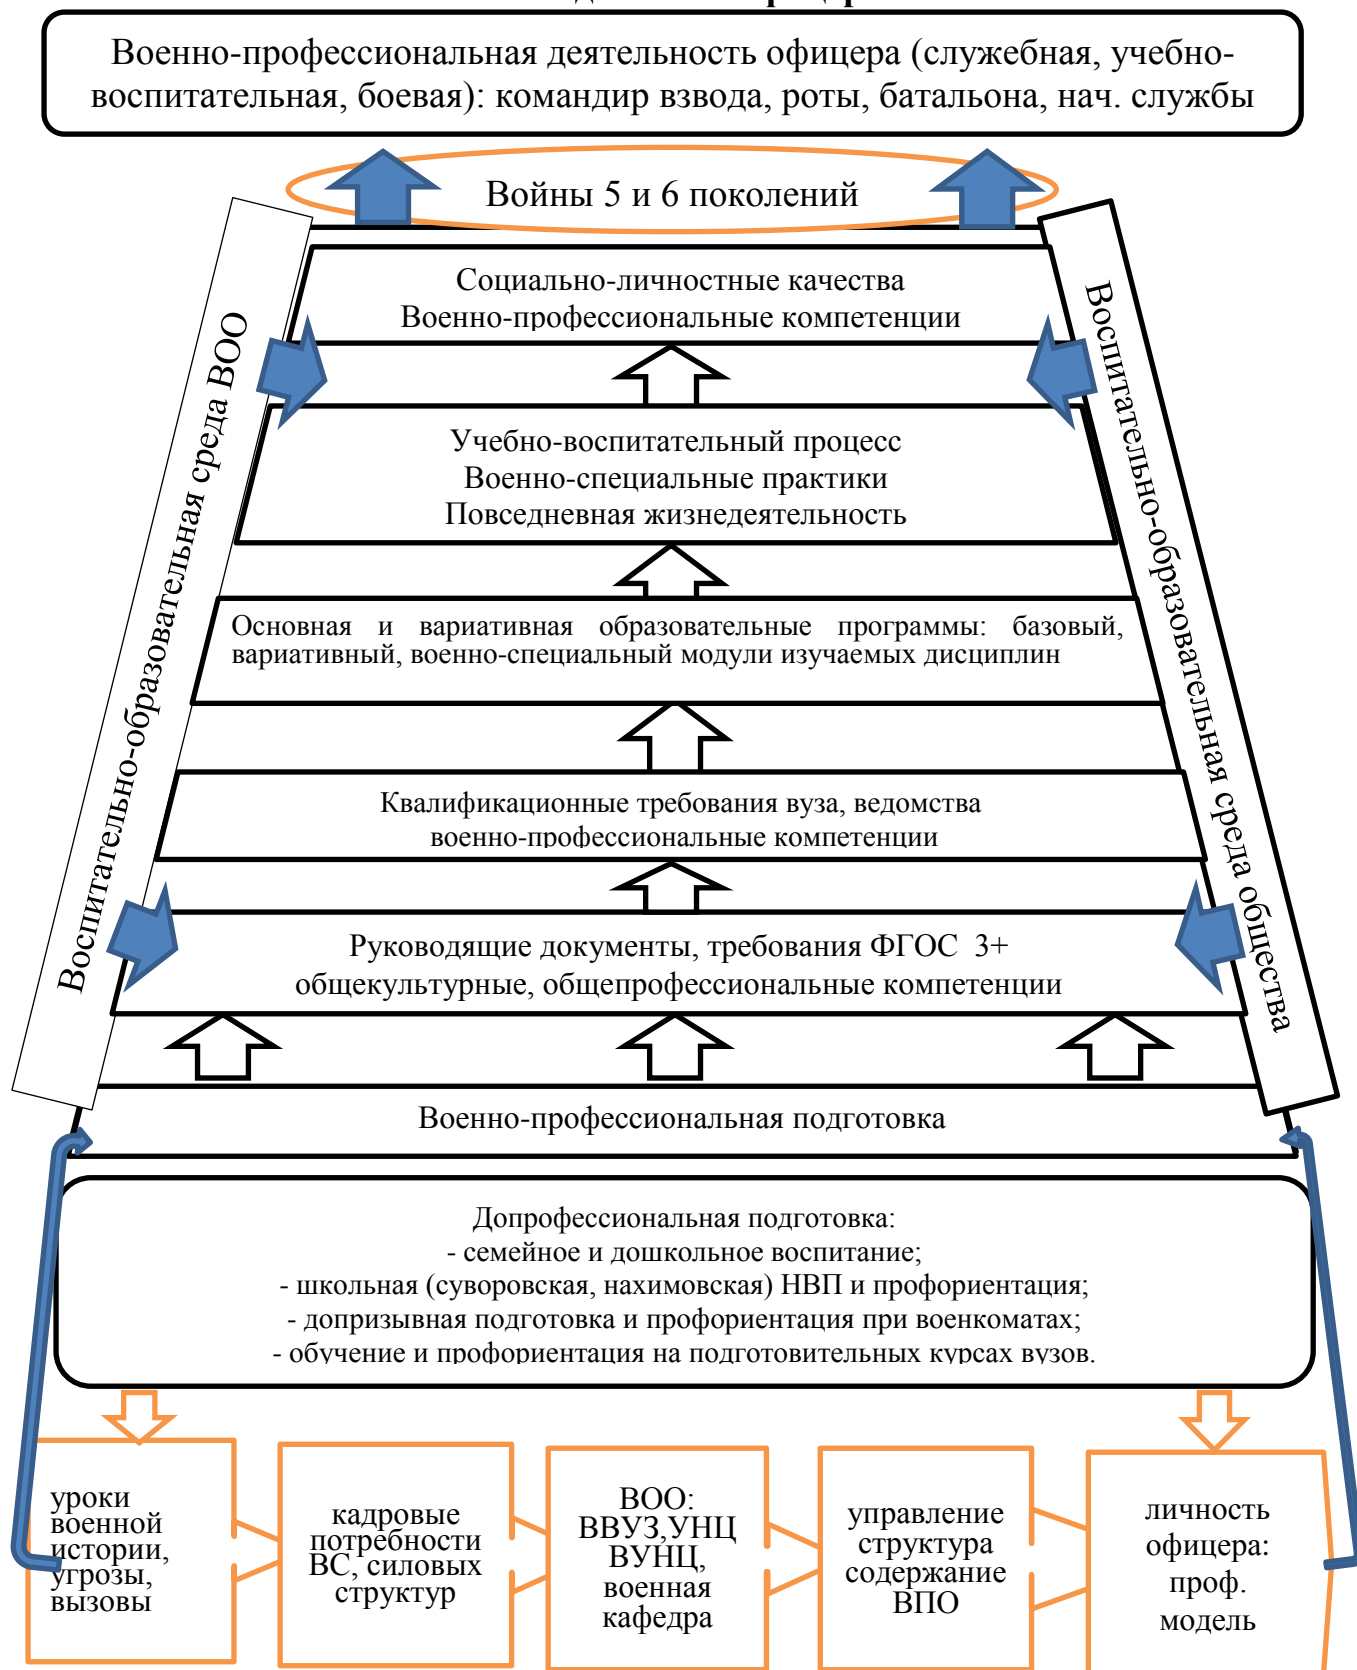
Военно-профессиональная деятельность офицера (служебная, учебно-воспитательная, боевая): командир взвода, роты, батальона, нач. службы

Войны 5 и 6 поколений

Воспитательно-образовательная среда ВОО

Воспитательно-образовательная среда общества

Социально-личностные качества
Военно-профессиональные компетенции

Учебно-воспитательный процесс
Военно-специальные практики
Повседневная жизнедеятельность

Основная и вариативная образовательные программы: базовый, вариативный, военно-специальный модули изучаемых дисциплин

Квалификационные требования вуза, ведомства
военно-профессиональные компетенции

Руководящие документы, требования ФГОС 3+
общекультурные, общепрофессиональные компетенции

Военно-профессиональная подготовка

Допрофессиональная подготовка:
- семейное и дошкольное воспитание;
- школьная (суворовская, нахимовская) НВП и профориентация;
- допризывная подготовка и профориентация при военкоматах;
- обучение и профориентация на подготовительных курсах вузов.

уроки военной истории, угрозы, вызовы

кадровые потребности ВС, силовых структур

ВОО: ВВУЗ,УНЦ ВУНЦ, военная кафедра

управление структура содержание ВПО

личность офицера: проф. модель